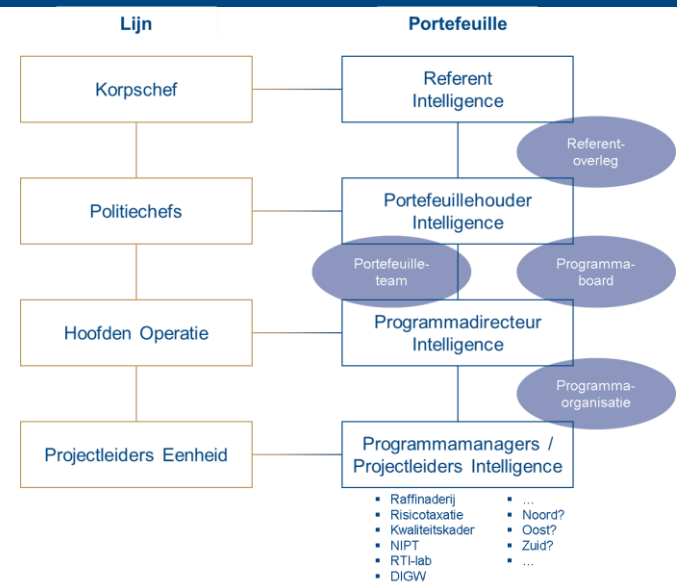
Lijn

Portefeuille

Korpschef

Referent Intelligence

Referent-overleg

Politiechefs

Portefeuillehouder Intelligence

Portefeuille-team

Programma-board

Hoofden Operatie

Programmadirecteur Intelligence

Programma-organisatie

Projectleiders Eenheid

Programmamanagers / Projectleiders Intelligence

- Raffinaderij
- Risicotaxatie
- Kwaliteitskader
- NIPT
- RTI-lab
- DIGW

- …
- Noord?
- Oost?
- Zuid?
- …